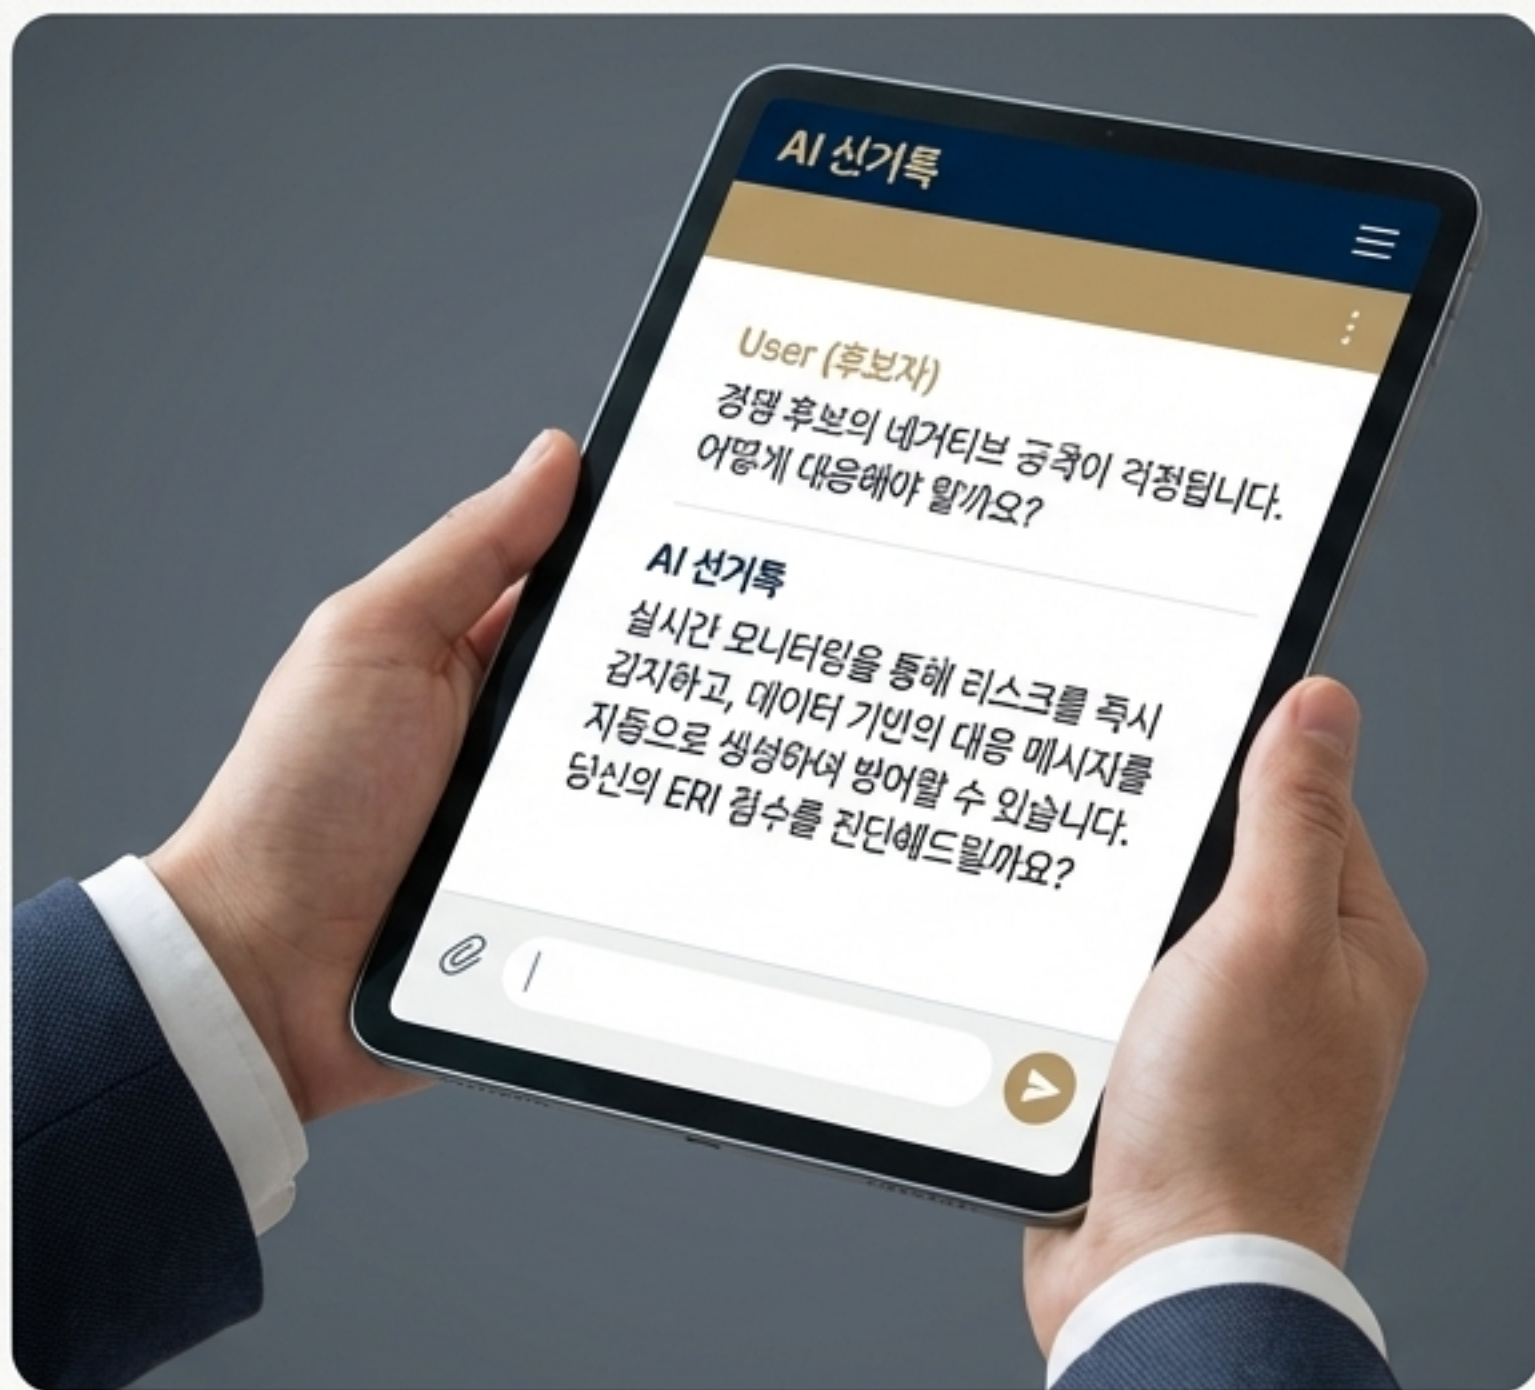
AI 선기툭

User (후보자)
경댐 후보의 네거티브 공곡이 러정됩니다. 어떻게 대응해야 할까요?

AI 선기톡
실시간 모니터링을 통해 리스크를 즉시 김지하고, 데이터 기반의 대응 메시지를 지동으로 생성하여 방어할 수 있습니다. 당신의 ERI 점수를 진단해드릴까요?